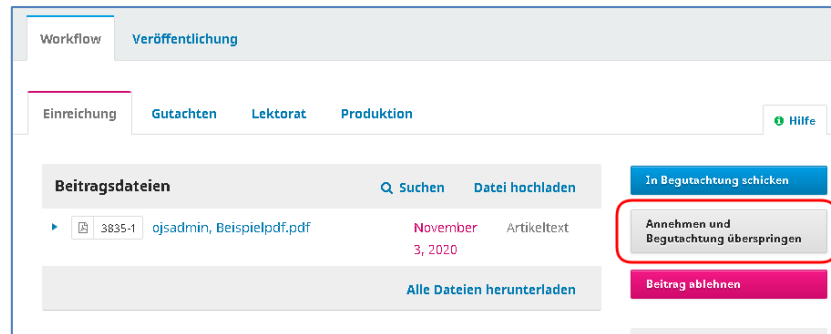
Workflow Veröffentlichung

Einreichung Gutachten Lektorat Produktion

Hilfe

Beitragsdateien

Suchen Datei hochladen

3835-1 ojsadmin, Beispielpdf.pdf November 3, 2020 Artikeltext

Alle Dateien herunterladen

In Begutachtung schicken

Annehmen und Begutachtung überspringen

Beitrag ablehnen